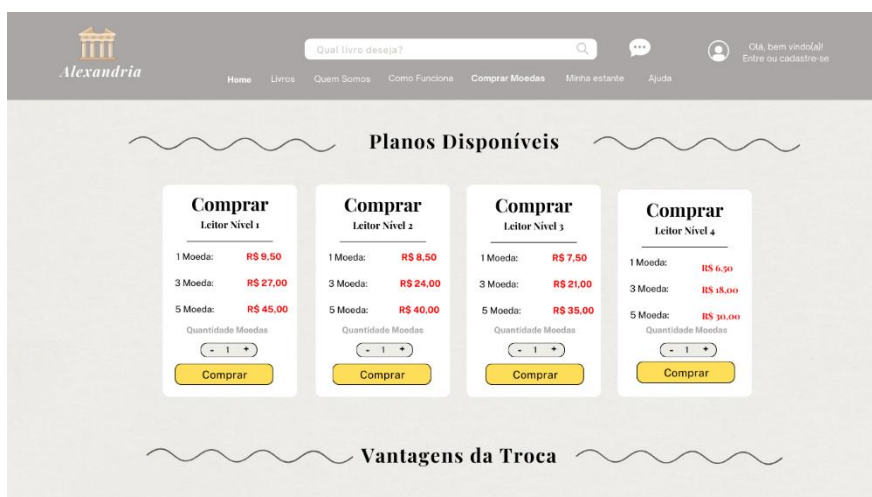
Alexandria

Qual livro deseja?

Olá, bem vindo(a)!
Entre ou cadastre-se

Home Livros Quem Somos Como Funciona Comprar Moedas Minha estante Ajuda

Planos Disponíveis

Comprar
Leitor Nível 1
1 Moeda: R$ 9,50
3 Moeda: R$ 27,00
5 Moeda: R$ 45,00
Quantidade Moedas
- 1 +
Comprar

Comprar
Leitor Nível 2
1 Moeda: R$ 8,50
3 Moeda: R$ 24,00
5 Moeda: R$ 40,00
Quantidade Moedas
- 1 +
Comprar

Comprar
Leitor Nível 3
1 Moeda: R$ 7,50
3 Moeda: R$ 21,00
5 Moeda: R$ 35,00
Quantidade Moedas
- 1 +
Comprar

Comprar
Leitor Nível 4
1 Moeda: R$ 6,50
3 Moeda: R$ 18,00
5 Moeda: R$ 30,00
Quantidade Moedas
- 1 +
Comprar

Vantagens da Troca